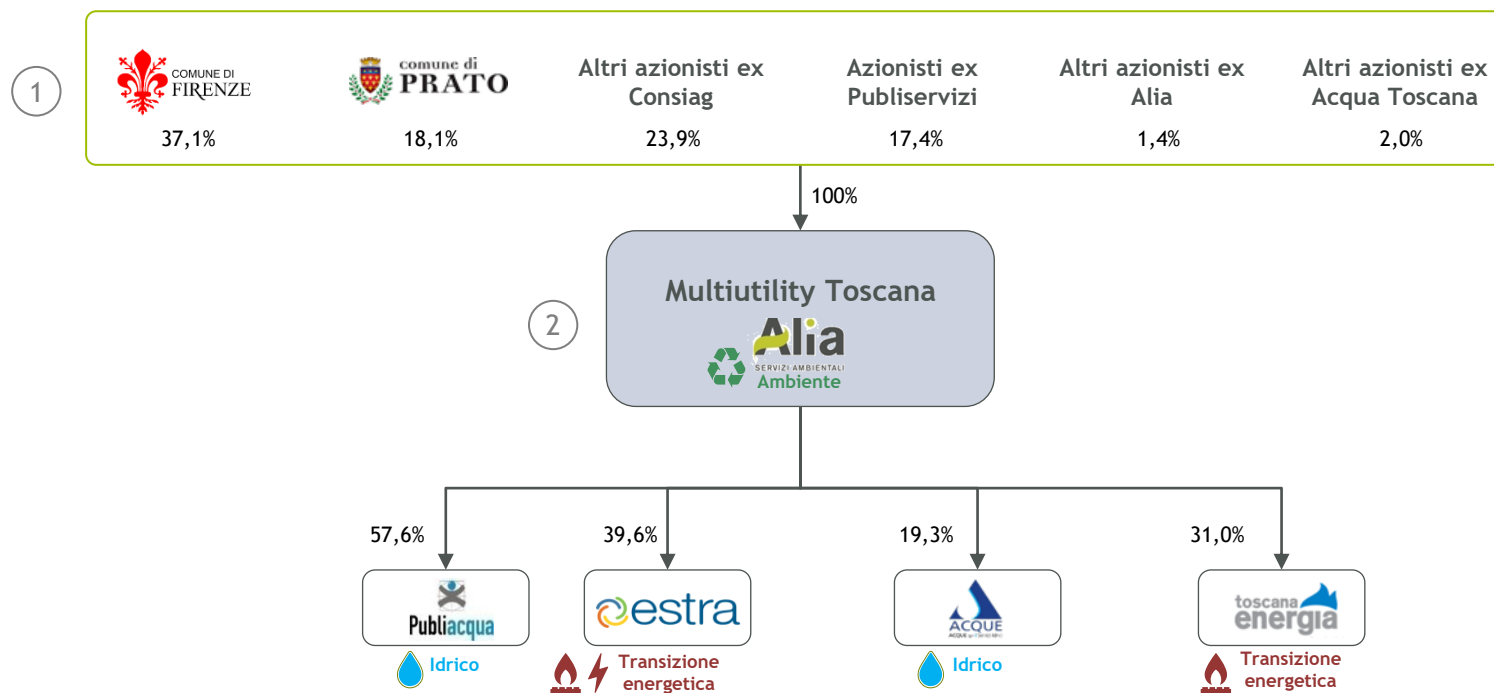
1

COMUNE DI FIRENZE
37,1%

comune di PRATO
18,1%

Altri azionisti ex Consiag
23,9%

Azionisti ex Publiservizi
17,4%

Altri azionisti ex Alia
1,4%

Altri azionisti ex Acqua Toscana
2,0%

100%

2

Multiutility Toscana

Alia
SERVIZI AMBIENTALI
Ambiente

57,6%
39,6%
19,3%
31,0%

Publiacqua
Idrico

estra
Transizione energetica

ACQUE
ACQUE SpA Servizi Idrici
Idrico

toscana energia
Transizione energetica